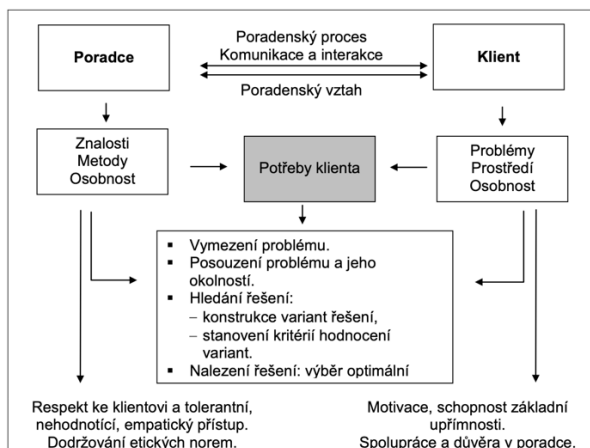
Poradce

Poradenský proces
Komunikace a interakce

Poradenský vztah

Klient

Znalosti
Metody
Osobnost

Potřeby klienta

Problémy
Prostředí
Osobnost

- Vymezení problému.
- Posouzení problému a jeho okolností.
- Hledání řešení:
  – konstrukce variant řešení,
  – stanovení kritérií hodnocení variant.
- Nalezení řešení: výběr optimální

Respekt ke klientovi a tolerantní, nehodnotící, empatický přístup. Dodržování etických norem.

Motivace, schopnost základní upřímnosti. Spolupráce a důvěra v poradce.